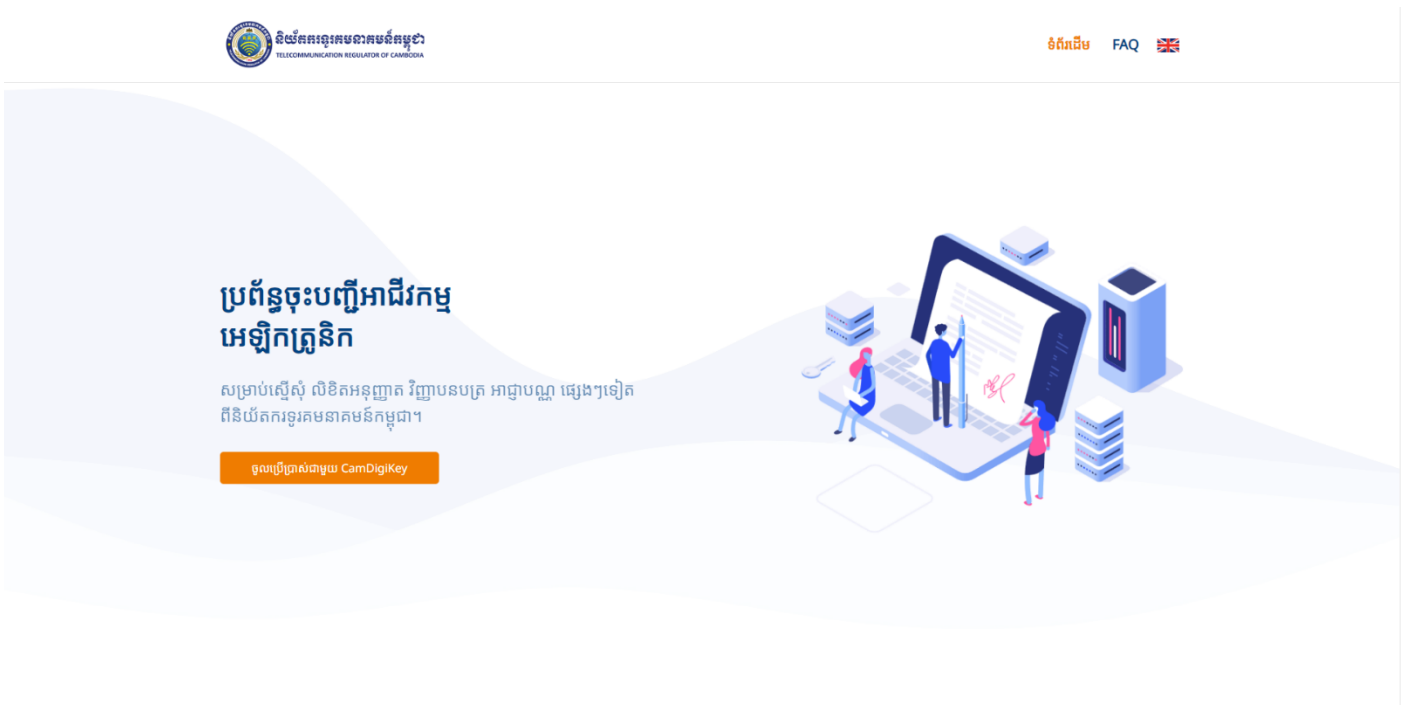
និយ័តករទូរគមនាគមន៍កម្ពុជា
TELECOMMUNICATION REGULATOR OF CAMBODIA

ទំព័រដើម FAQ

ប្រព័ន្ធចុះបញ្ជីអាជីវកម្ម
អេឡិកត្រូនិក

សម្រាប់ស្នើសុំ លិខិតអនុញ្ញាត វិញ្ញាបនបត្រ អាជ្ញាបណ្ណ ផ្សេងៗទៀត ពីនិយ័តករទូរគមនាគមន៍កម្ពុជា។

ចូលប្រើប្រាស់ជាមួយ CamDigiKey